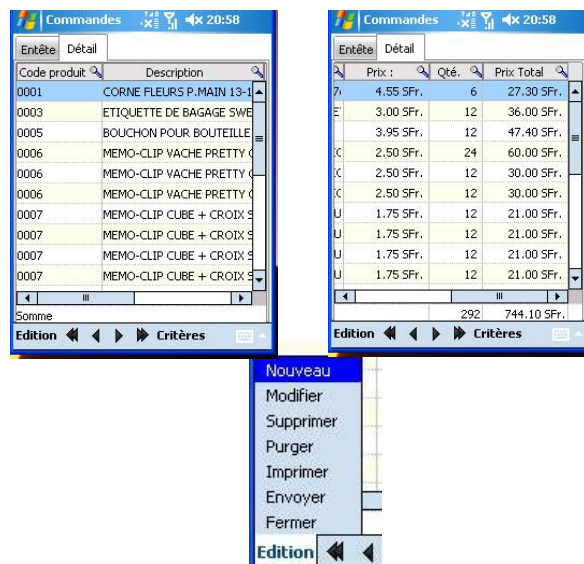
Commandes 20:58

Entête Détail

| Code produit | Description |
|---|---|
| 0001 | CORNE FLEURS P.MAIN 13-1 |
| 0003 | ETIQUETTE DE BAGAGE SWE |
| 0005 | BOUCHON POUR BOUTEILLE |
| 0006 | MEMO-CLIP VACHE PRETTY |
| 0006 | MEMO-CLIP VACHE PRETTY |
| 0006 | MEMO-CLIP VACHE PRETTY |
| 0007 | MEMO-CLIP CUBE + CROIX S |
| 0007 | MEMO-CLIP CUBE + CROIX S |
| 0007 | MEMO-CLIP CUBE + CROIX S |
| 0007 | MEMO-CLIP CUBE + CROIX S |

Somme

Edition Critères

Commandes 20:58

Entête Détail

| Prix : | Qté. | Prix Total |
|---|---|---|
| 4.55 SFr. | 6 | 27.30 SFr. |
| 3.00 SFr. | 12 | 36.00 SFr. |
| 3.95 SFr. | 12 | 47.40 SFr. |
| 2.50 SFr. | 24 | 60.00 SFr. |
| 2.50 SFr. | 12 | 30.00 SFr. |
| 2.50 SFr. | 12 | 30.00 SFr. |
| 1.75 SFr. | 12 | 21.00 SFr. |
| 1.75 SFr. | 12 | 21.00 SFr. |
| 1.75 SFr. | 12 | 21.00 SFr. |
| 1.75 SFr. | 12 | 21.00 SFr. |
| | 292 | 744.10 SFr. |

Edition Critères

Nouveau
Modifier
Supprimer
Purger
Imprimer
Envoyer
Fermer
Edition